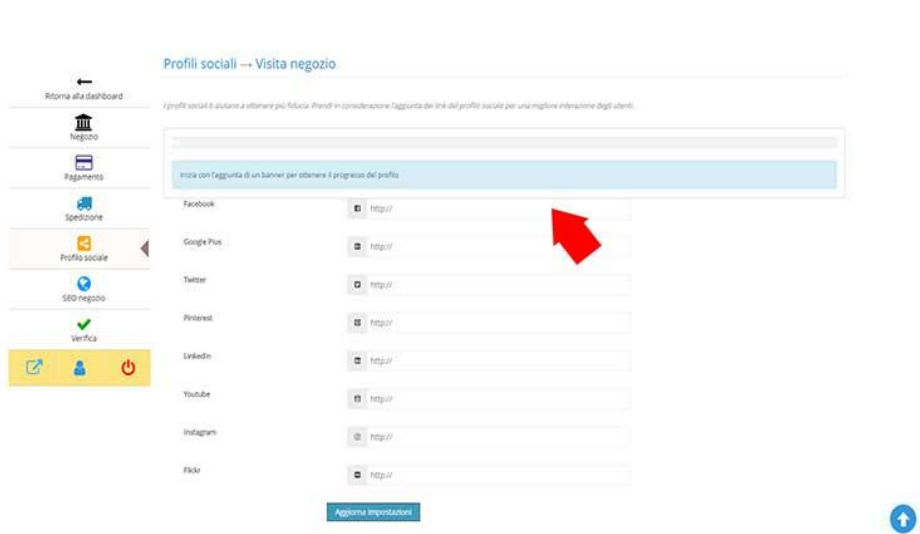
Ritorna alla dashboard

Negozio

Pagamento

Spedizione

Profilo sociale

SEO negozio

Verifica

Profili sociali → Visita negozio

I profili sociali ti aiutano a ottenere più fiducia. Prendi in considerazione l'aggiunta dei link del profilo sociale per una migliore interazione degli utenti.

Inizia con l'aggiunta di un banner per ottenere il progresso del profilo

Facebook http://

Google Plus http://

Twitter http://

Pinterest http://

LinkedIn http://

Youtube http://

Instagram http://

Flickr http://

Aggiorna impostazioni